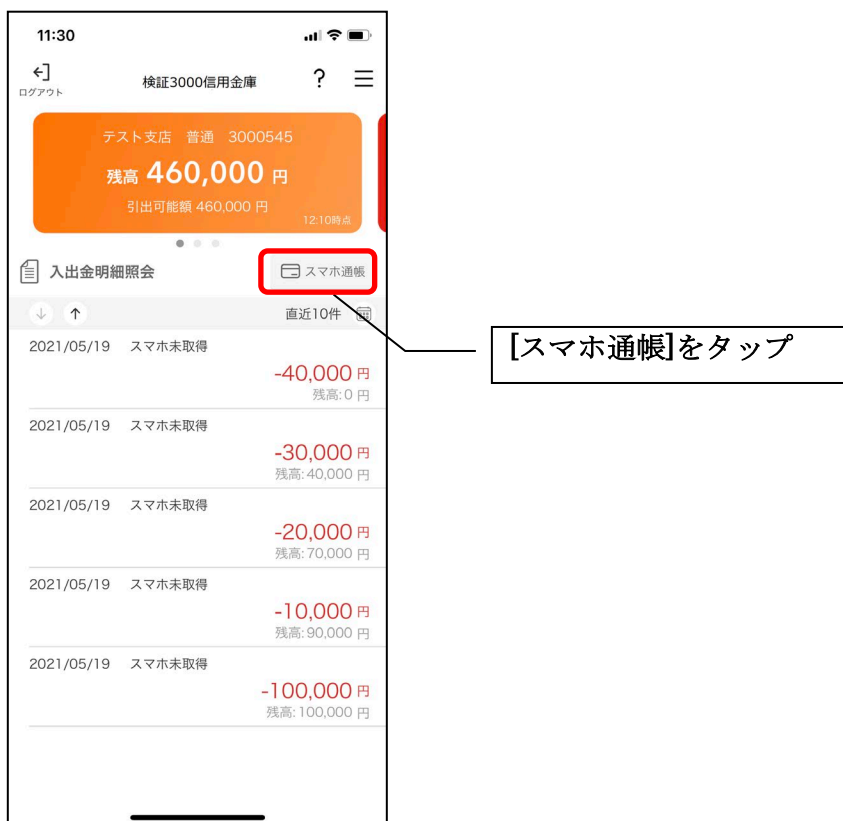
11:30

ログアウト

検証3000信用金庫

?

テスト支店 普通 3000545

残高 460,000 円

引出可能額 460,000 円

12:10時点

入出金明細照会

スマホ通帳

直近10件

[スマホ通帳]をタップ

2021/05/19 スマホ未取得
-40,000 円
残高: 0 円

2021/05/19 スマホ未取得
-30,000 円
残高: 40,000 円

2021/05/19 スマホ未取得
-20,000 円
残高: 70,000 円

2021/05/19 スマホ未取得
-10,000 円
残高: 90,000 円

2021/05/19 スマホ未取得
-100,000 円
残高: 100,000 円